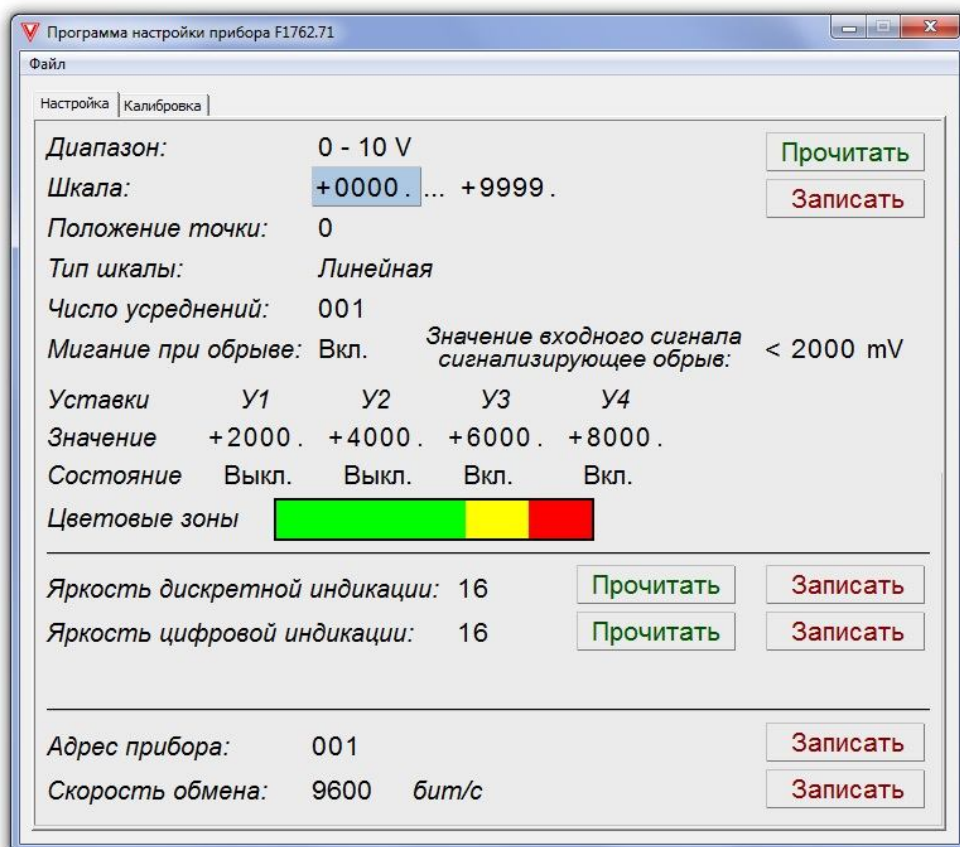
Программа настройки прибора F1762.71

Файл

Настройка | Калибровка

Диапазон: 0 - 10 V

Прочитать

Шкала: +0000. ... +9999.

Записать

Положение точки: 0

Тип шкалы: Линейная

Число усреднений: 001

Мигание при обрыве: Вкл.

Значение входного сигнала сигнализирующее обрыв: < 2000 mV

| Уставки | У1 | У2 | У3 | У4 |
|---|---|---|---|---|
| Значение | +2000. | +4000. | +6000. | +8000. |
| Состояние | Выкл. | Выкл. | Вкл. | Вкл. |

Цветовые зоны

Яркость дискретной индикации: 16 Прочитать Записать

Яркость цифровой индикации: 16 Прочитать Записать

Адрес прибора: 001 Записать

Скорость обмена: 9600 бит/с Записать